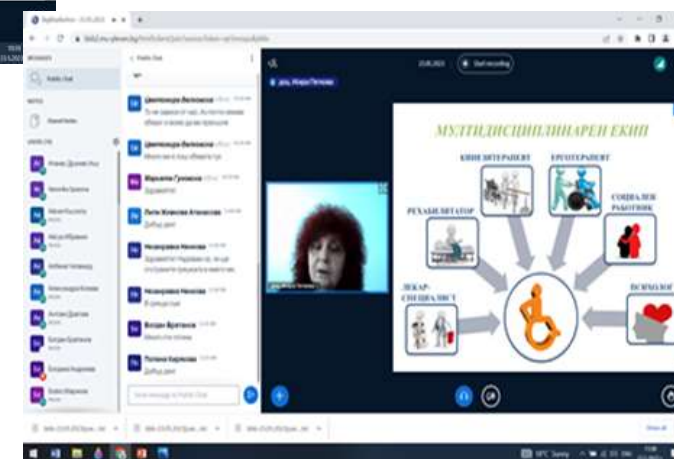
Public Chat

Цветомира Величкова

Цветомира Величкова

Маргарита Гунчева
Здравейте

Лили Ковачева Атанасова
Добър ден

Незабравка Минчева

Незабравка Минчева

Божан Братанов

Полина Кирилова
Добър ден

Start recording

доц. Нина Петкова

МУЛТИДИСЦИПЛИНАРЕН ЕКИП

КИНЕЗИТЕРАПЕВТ

ЕРГОТЕРАПЕВТ

РЕХАБИЛИТАТОР

СОЦИАЛЕН РАБОТНИК

ЛЕКАР-СПЕЦИАЛИСТ

ПСИХОЛОГ